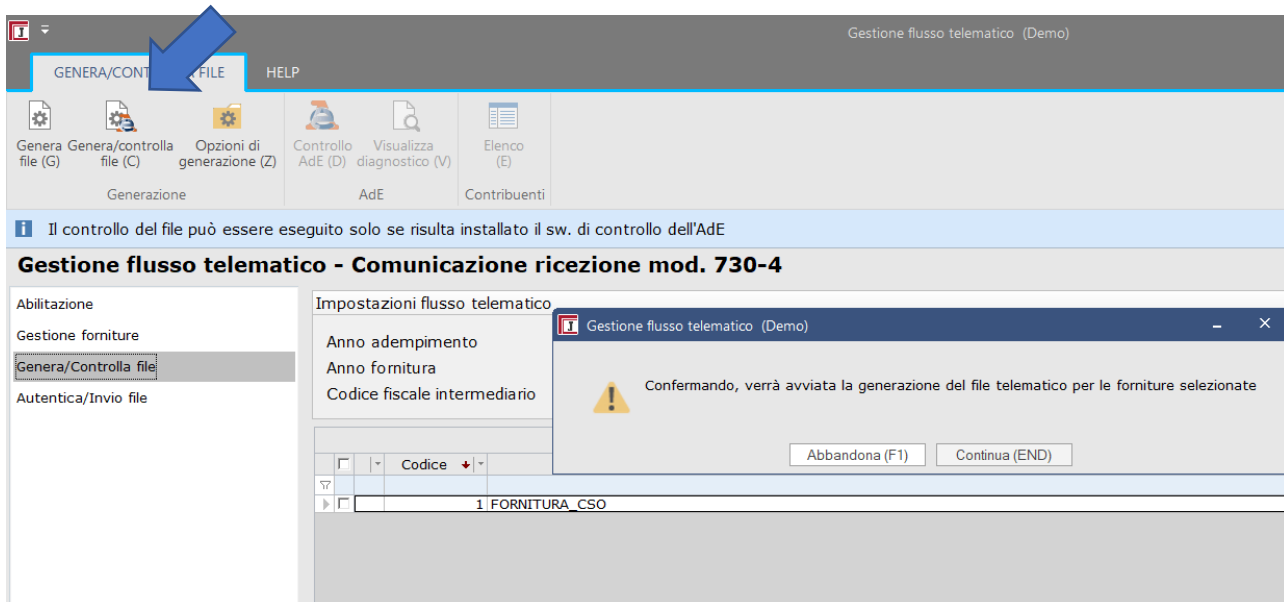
Gestione flusso telematico (Demo)

GENERA/CONT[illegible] FILE HELP

Genera file (G)
Genera/controlla file (C)
Opzioni di generazione (Z)
Generazione

Controllo AdE (D)
Visualizza diagnostico (V)
AdE

Elenco (E)
Contribuenti

Il controllo del file può essere eseguito solo se risulta installato il sw. di controllo dell'AdE

Gestione flusso telematico - Comunicazione ricezione mod. 730-4

Abilitazione
Gestione forniture
Genera/Controlla file
Autentica/Invio file

Impostazioni flusso telematico
Anno adempimento
Anno fornitura
Codice fiscale intermediario

| | Codice | |
|---|---|---|
| | 1 | FORNITURA_CSO |

Gestione flusso telematico (Demo)

Confermando, verrà avviata la generazione del file telematico per le forniture selezionate

Abbandona (F1) Continua (END)